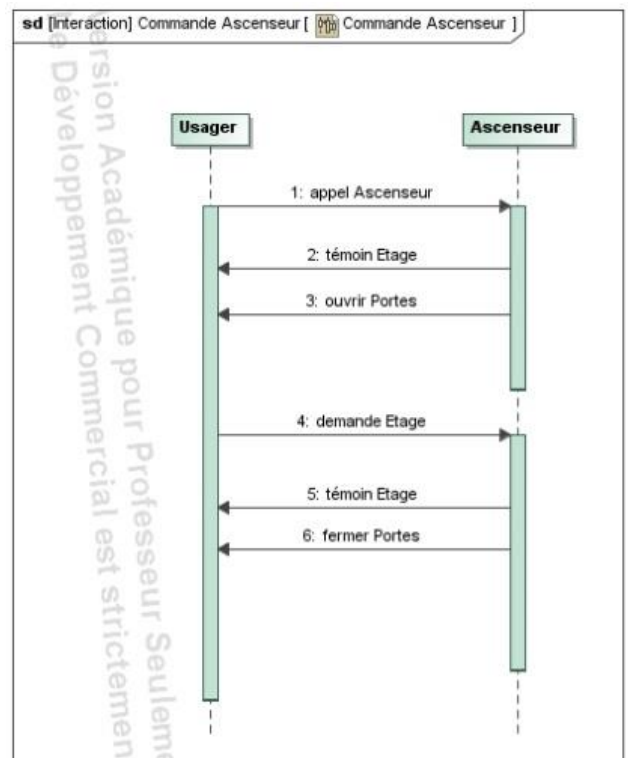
sd [Interaction] Commande Ascenseur [ Commande Ascenseur ]

Version Académique pour Professeur Seulem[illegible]
Développement Commercial est strictemen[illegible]

Usager

Ascenseur

1: appel Ascenseur

2: témoin Etage

3: ouvrir Portes

4: demande Etage

5: témoin Etage

6: fermer Portes